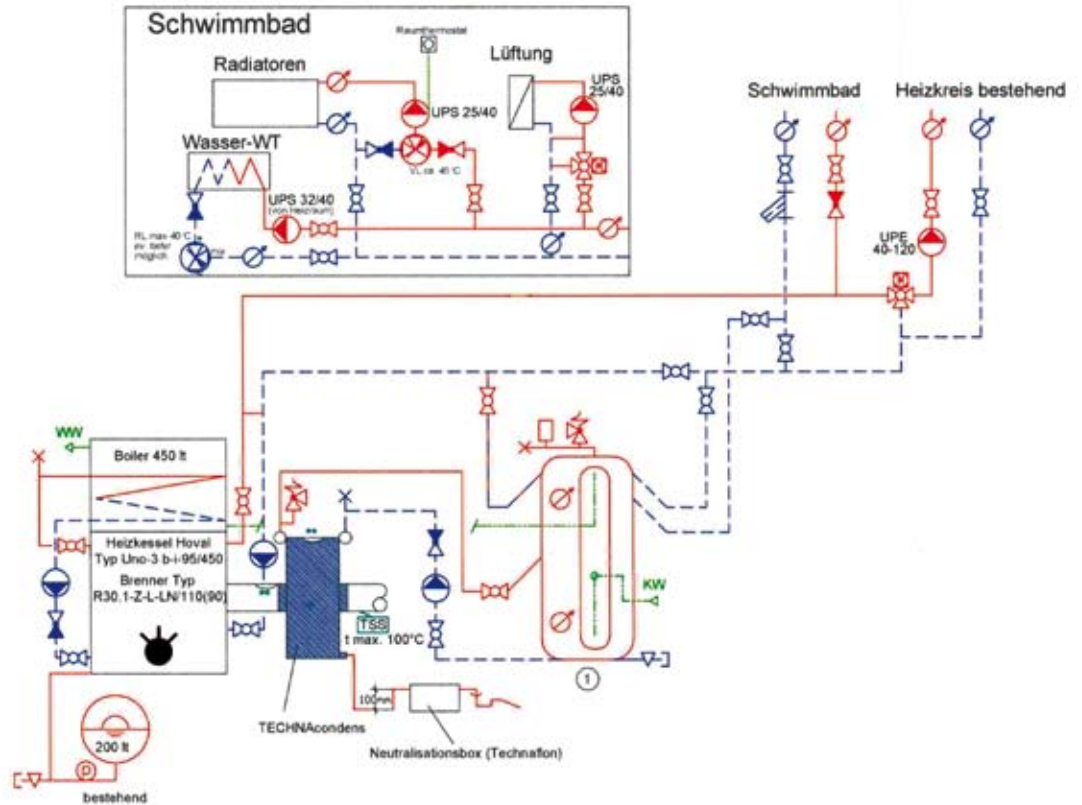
Schwimmbad

Raumthermostat

Radiatoren

Lüftung

UPS 25/40

UPS 25/40

Wasser-WT

VL ca. 45°C

UPS 32/40 (von Heizkurv)

RL max 40°C ev. tiefer möglich

Schwimmbad

Heizkreis bestehend

UPE 40-120

WW

Boiler 450 lt

Heizkessel Hoval Typ Uno-3 b-i-95/450

Brenner Typ R30.1-Z-L-LN/110(90)

TSS

t max. 100°C

KW

100mm

1

200 lt

TECHNAcondens

Neutralisationsbox (Technafon)

bestehend